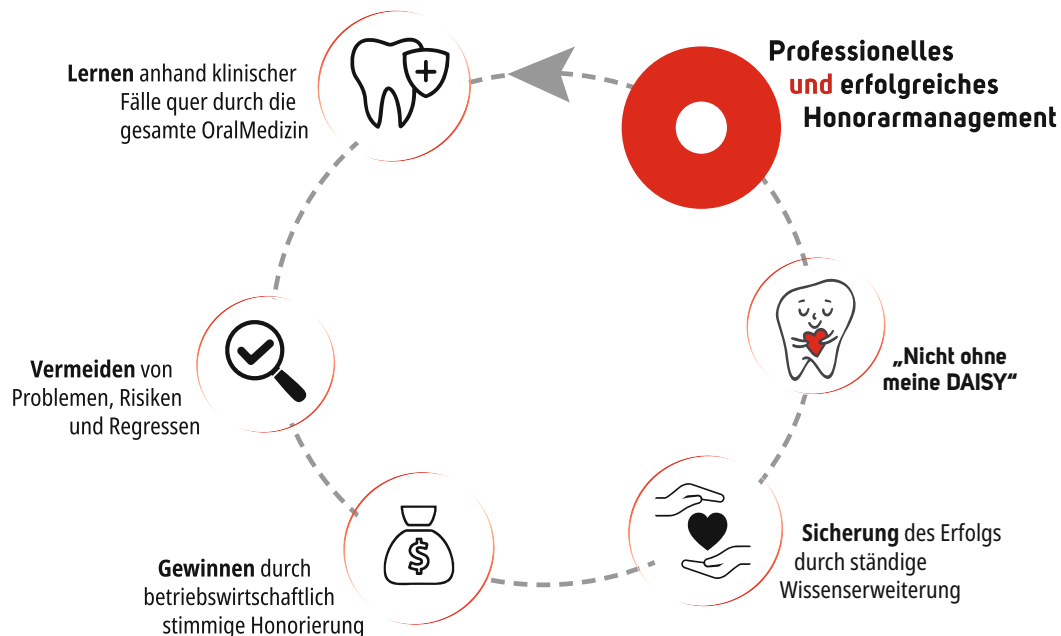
Professionelles und erfolgreiches Honorarmanagement

„Nicht ohne meine DAISY“

Sicherung des Erfolgs durch ständige Wissenserweiterung

Gewinnen durch betriebswirtschaftlich stimmige Honorierung

Vermeiden von Problemen, Risiken und Regressen

Lernen anhand klinischer Fälle quer durch die gesamte OralMedizin